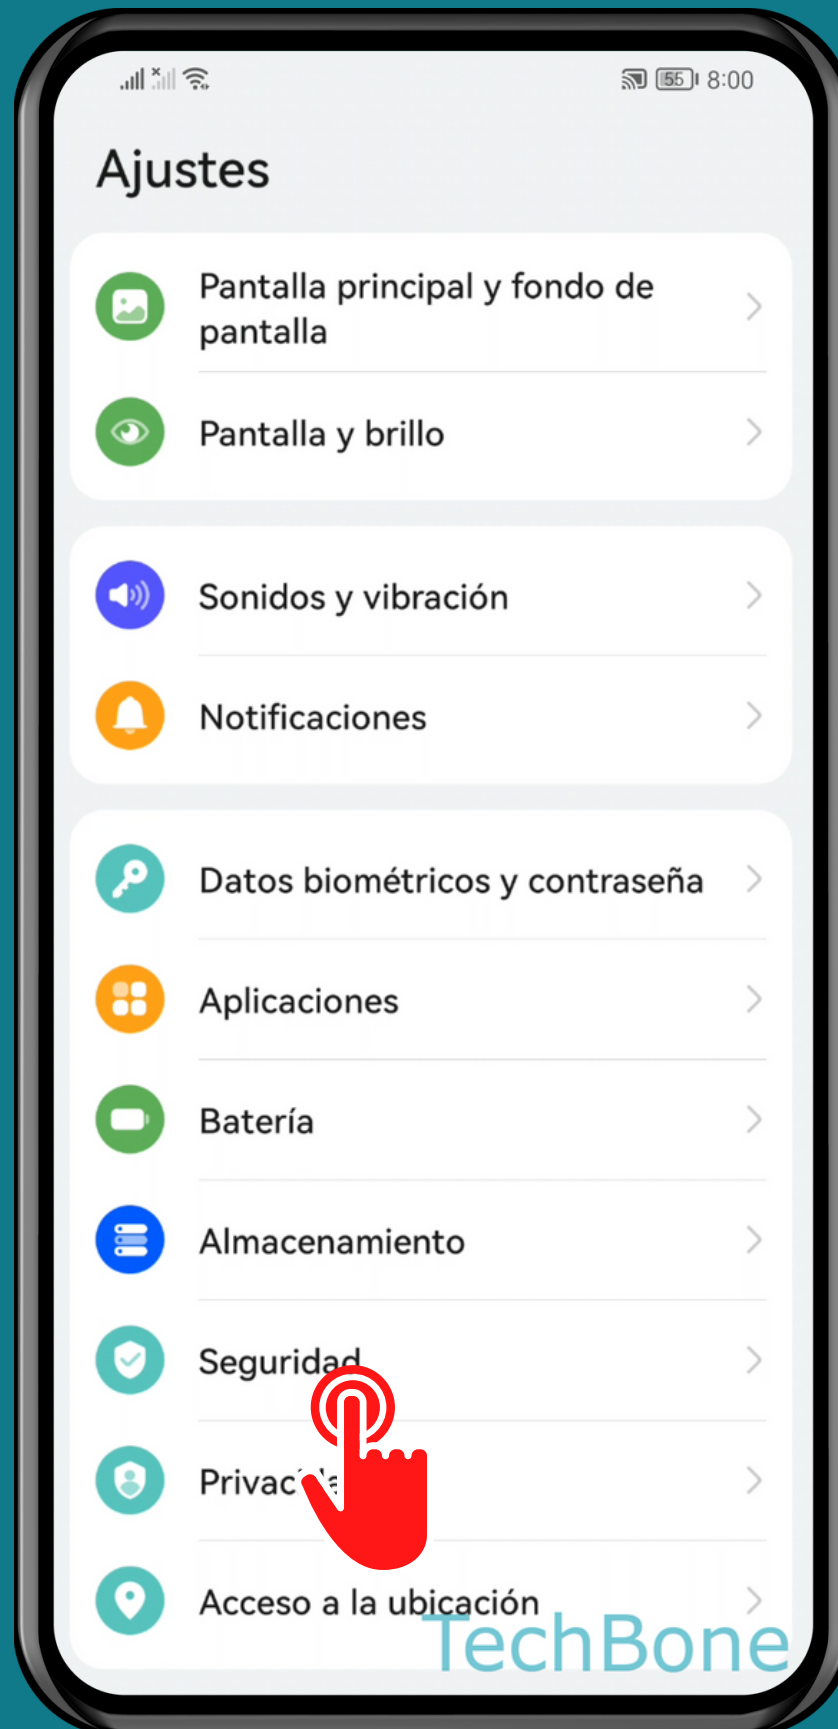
55 8:00

Ajustes

Pantalla principal y fondo de pantalla

Pantalla y brillo

Sonidos y vibración

Notificaciones

Datos biométricos y contraseña

Aplicaciones

Batería

Almacenamiento

Seguridad

Privac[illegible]

Acceso a la ubicación

TechBone